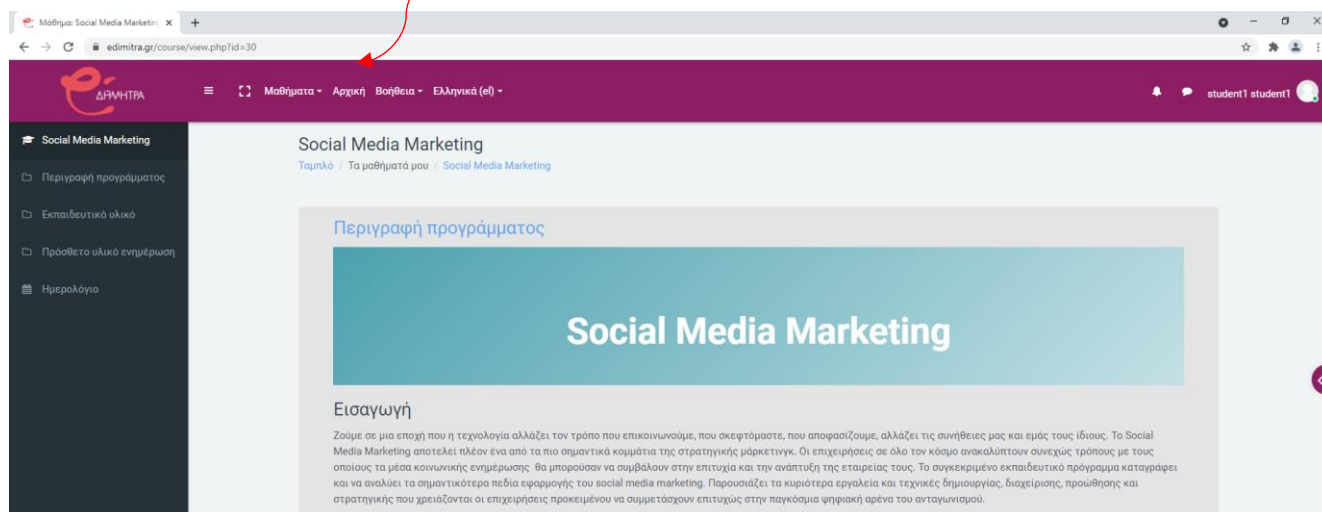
Μάθημα: Social Media Marketing ×

edimitra.gr/course/view.php?id=30

ΔΗΜΗΤΡΑ

Μαθήματα Αρχική Βοήθεια Ελληνικά (el)

student1 student1

Social Media Marketing

Περιγραφή προγράμματος

Εκπαιδευτικό υλικό

Πρόσθετο υλικό ενημέρωση

Ημερολόγιο

Social Media Marketing

Ταμπλό / Τα μαθήματά μου / Social Media Marketing

Περιγραφή προγράμματος

Social Media Marketing

Εισαγωγή

Ζούμε σε μια εποχή που η τεχνολογία αλλάζει τον τρόπο που επικοινωνούμε, που σκεφτόμαστε, που αποφασίζουμε, αλλάζει τις συνήθειες μας και εμάς τους ίδιους. Το Social Media Marketing αποτελεί πλέον ένα από τα πιο σημαντικά κομμάτια της στρατηγικής μάρκετινγκ. Οι επιχειρήσεις σε όλο τον κόσμο ανακαλύπτουν συνεχώς τρόπους με τους οποίους τα μέσα κοινωνικής ενημέρωσης θα μπορούσαν να συμβάλουν στην επιτυχία και την ανάπτυξη της εταιρείας τους. Το συγκεκριμένο εκπαιδευτικό πρόγραμμα καταγράφει και να αναλύει τα σημαντικότερα πεδία εφαρμογής του social media marketing. Παρουσιάζει τα κυριότερα εργαλεία και τεχνικές δημιουργίας, διαχείρισης, προώθησης και στρατηγικής που χρειάζονται οι επιχειρήσεις προκειμένου να συμμετάσχουν επιτυχώς στην παγκόσμια ψηφιακή αρένα του ανταγωνισμού.